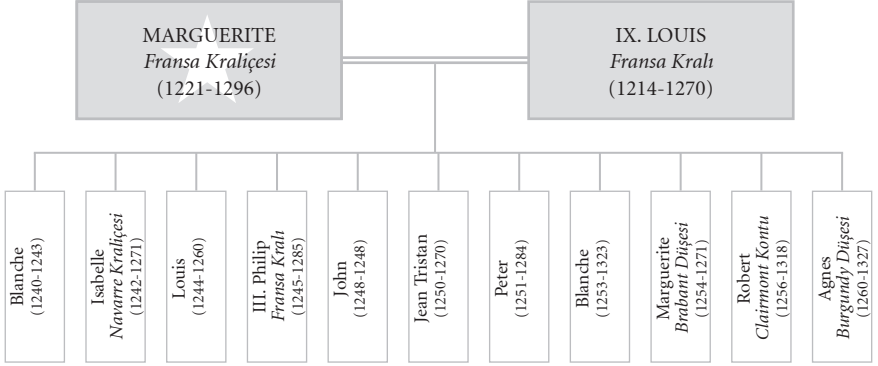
MARGUERITE
*Fransa Kraliçesi*
(1221-1296)

IX. LOUIS
*Fransa Kralı*
(1214-1270)

Blanche (1240-1243)

Isabelle *Navarre Kraliçesi* (1242-1271)

Louis (1244-1260)

III. Philip *Fransa Kralı* (1245-1285)

John (1248-1248)

Jean Tristan (1250-1270)

Peter (1251-1284)

Blanche (1253-1323)

Marguerite *Brabant Düşesi* (1254-1271)

Robert *Clairmont Kontu* (1256-1318)

Agnes *Burgundy Düşesi* (1260-1327)